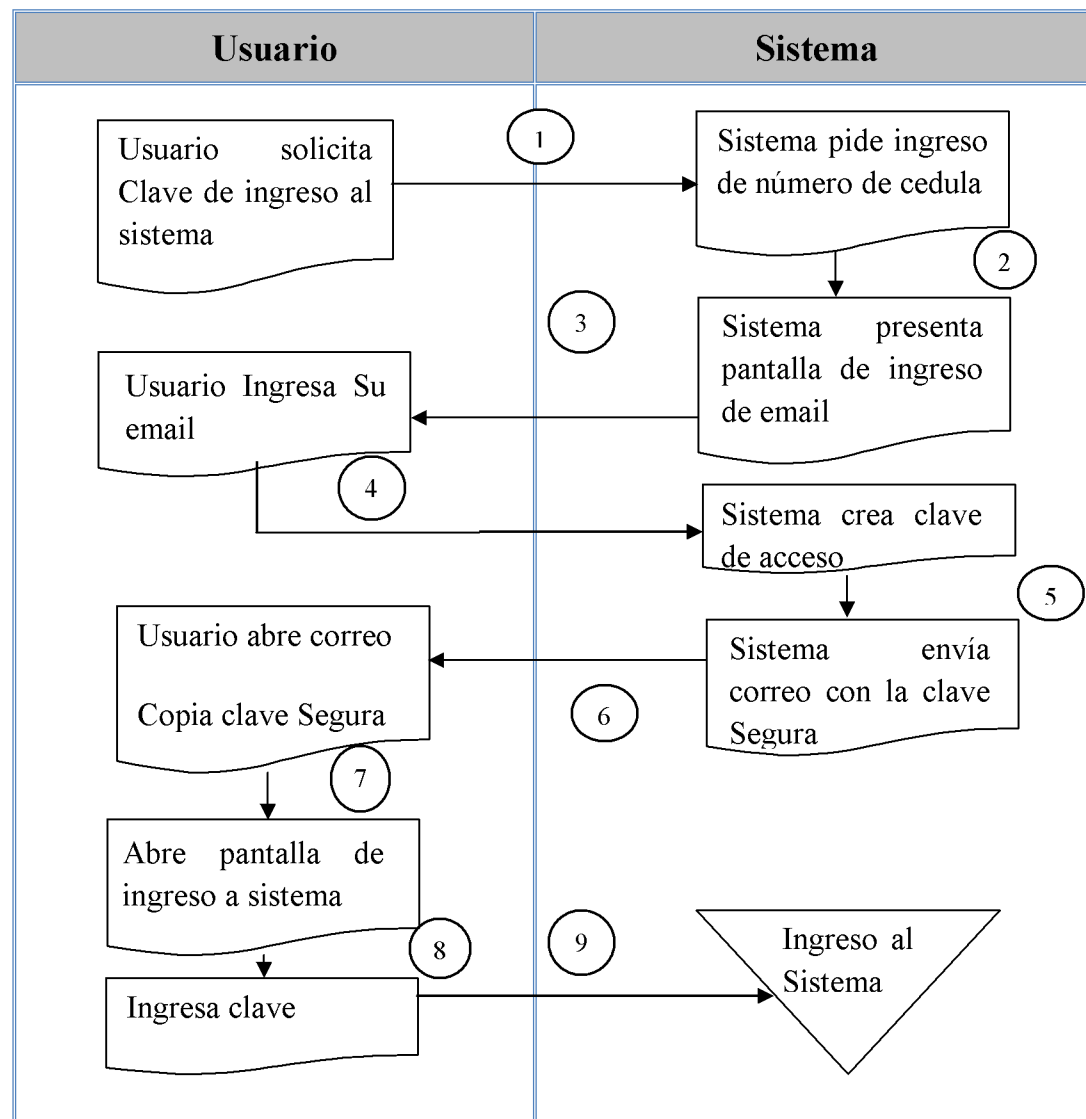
Usuario

Sistema

1

Usuario solicita Clave de ingreso al sistema

Sistema pide ingreso de número de cedula

2

3

Sistema presenta pantalla de ingreso de email

Usuario Ingresa Su email

4

Sistema crea clave de acceso

5

Usuario abre correo

Copia clave Segura

Sistema envía correo con la clave Segura

6

7

Abre pantalla de ingreso a sistema

8

9

Ingreso al Sistema

Ingresa clave